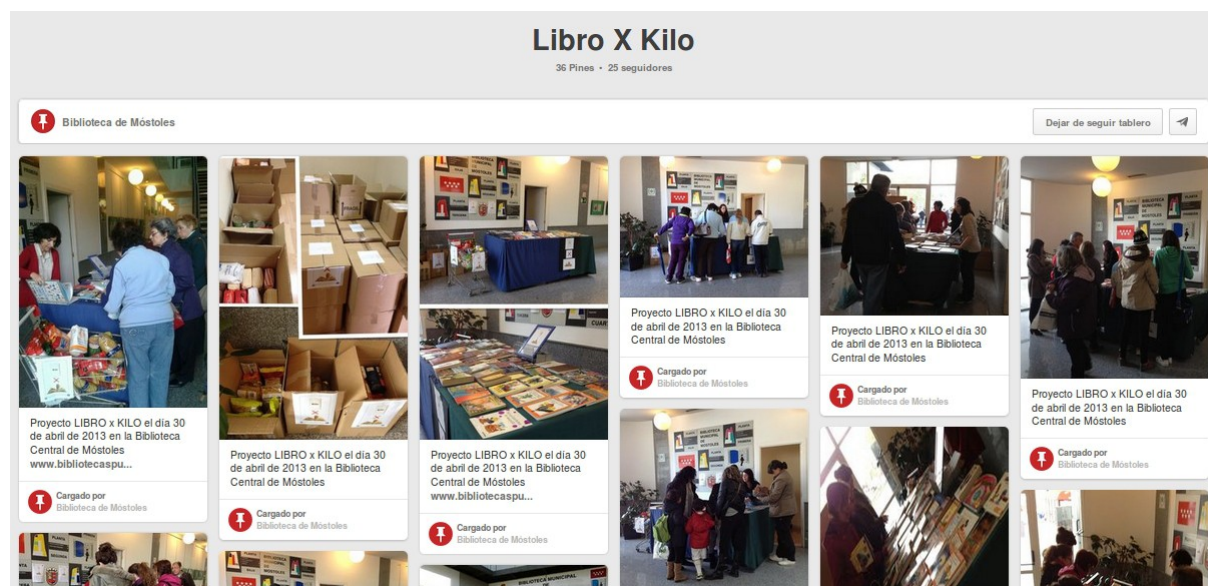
Libro X Kilo

36 Pines • 25 seguidores

Biblioteca de Móstoles

Dejar de seguir tablero

Proyecto LIBRO x KILO el día 30 de abril de 2013 en la Biblioteca Central de Móstoles www.bibliotecaspu...

Cargado por Biblioteca de Móstoles

Proyecto LIBRO x KILO el día 30 de abril de 2013 en la Biblioteca Central de Móstoles

Cargado por Biblioteca de Móstoles

Proyecto LIBRO x KILO el día 30 de abril de 2013 en la Biblioteca Central de Móstoles www.bibliotecaspu...

Cargado por Biblioteca de Móstoles

Proyecto LIBRO x KILO el día 30 de abril de 2013 en la Biblioteca Central de Móstoles

Cargado por Biblioteca de Móstoles

Proyecto LIBRO x KILO el día 30 de abril de 2013 en la Biblioteca Central de Móstoles

Cargado por Biblioteca de Móstoles

Proyecto LIBRO x KILO el día 30 de abril de 2013 en la Biblioteca Central de Móstoles

Cargado por Biblioteca de Móstoles